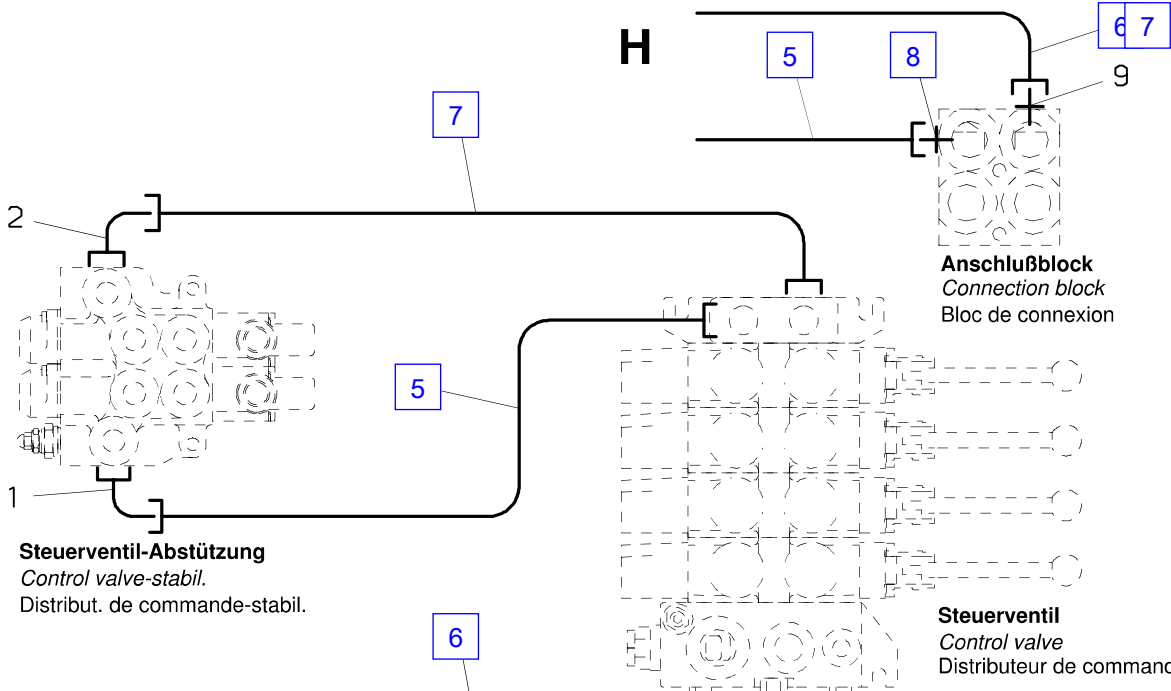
H

5

8

6 7

9

7

2

Anschlußblock
*Connection block*
Bloc de connexion

5

1

Steuerventil-Abstützung
*Control valve-stabil.*
Distribut. de commande-stabil.

6

Steuerventil
*Control valve*
Distributeur de commanc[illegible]